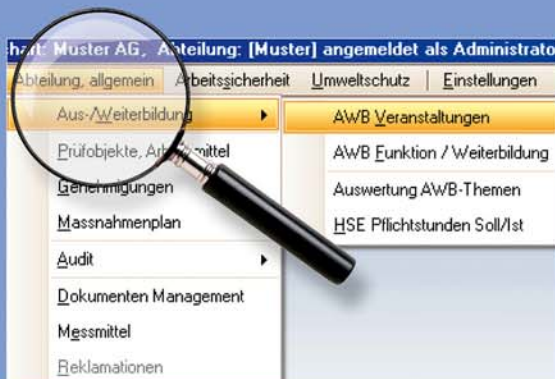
haft: Muster AG, Abteilung: [Muster] angemeldet als Administrato

Abteilung, allgemein | Arbeitssicherheit | Umweltschutz | Einstellungen

Aus-/Weiterbildung
Prüfobjekte, Arbeitsmittel
Genehmigungen
Massnahmenplan
Audit
Dokumenten Management
Messmittel
Reklamationen

AWB Veranstaltungen
AWB Funktion / Weiterbildung
Auswertung AWB-Themen
HSE Pflichtstunden Soll/Ist